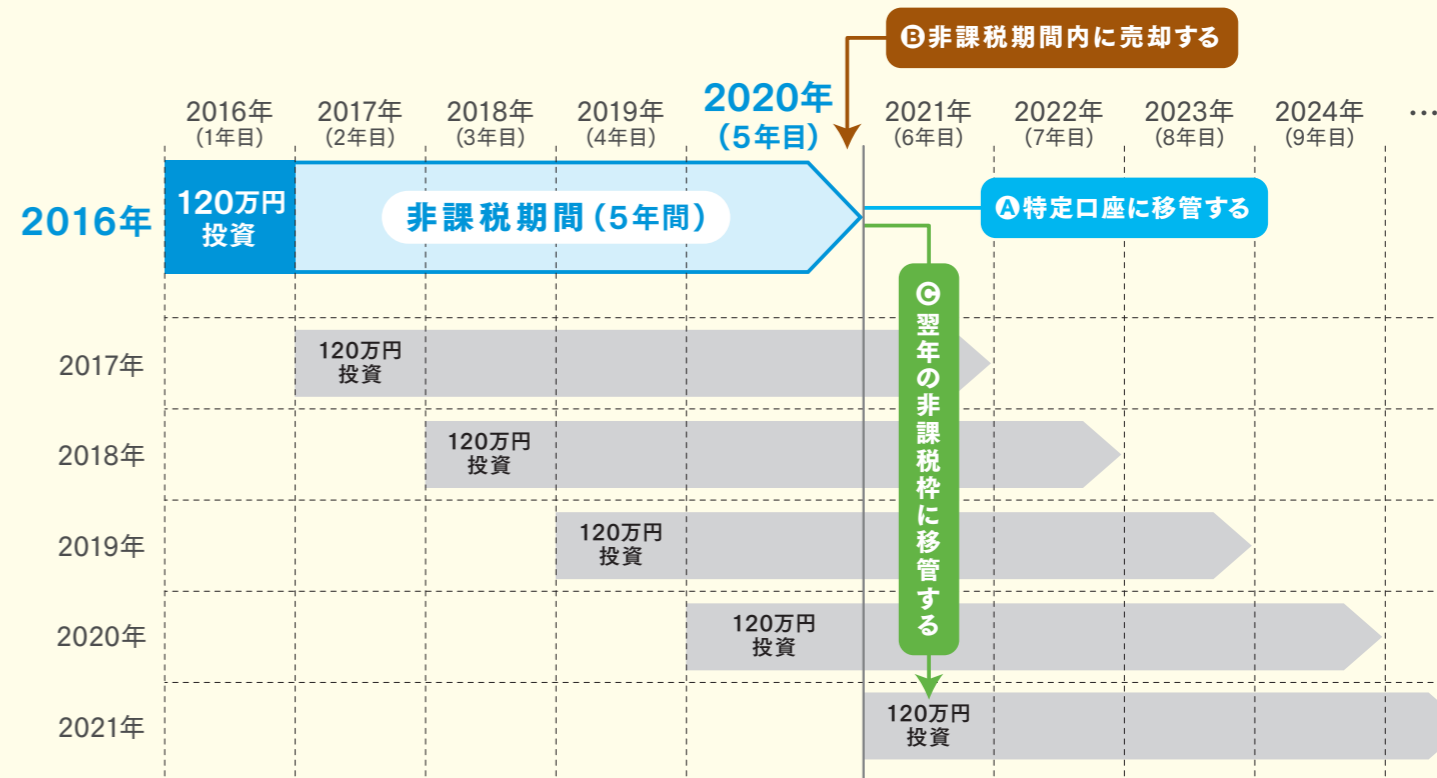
Ⓑ非課税期間内に売却する

2016年
(1年目)

2017年
(2年目)

2018年
(3年目)

2019年
(4年目)

2020年
(5年目)

2021年
(6年目)

2022年
(7年目)

2023年
(8年目)

2024年
(9年目)

…

2016年

120万円
投資

非課税期間（5年間）

Ⓐ特定口座に移管する

Ⓒ翌年の非課税枠に移管する

2017年

120万円
投資

2018年

120万円
投資

2019年

120万円
投資

2020年

120万円
投資

2021年

120万円
投資